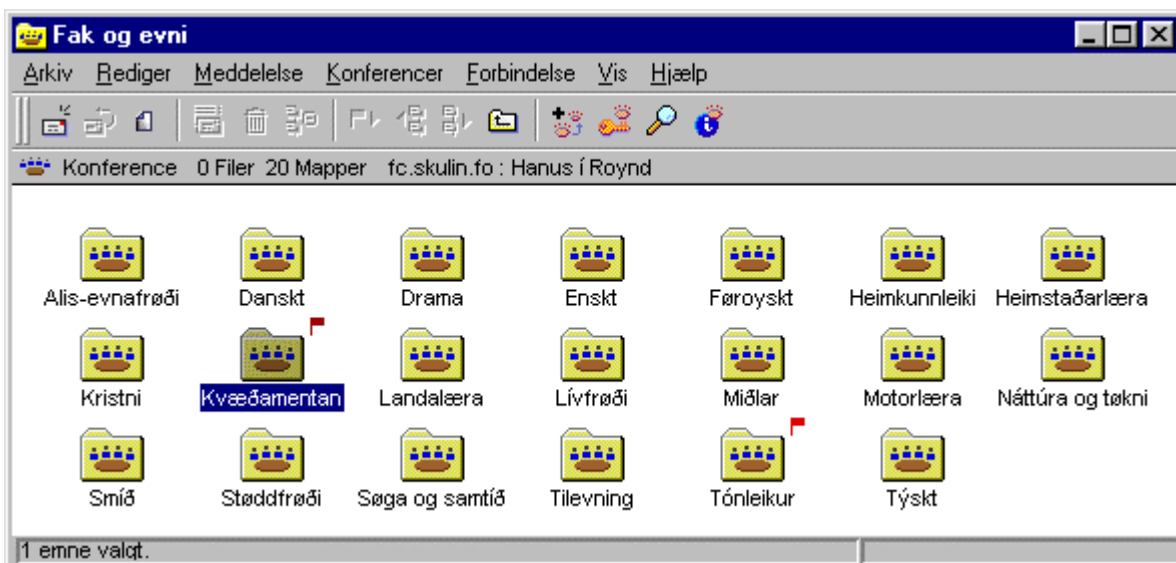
Fak og evni

Arkiv Rediger Meddelelse Konferencer Forbindelse Vis Hjælp

Konference 0 Filer 20 Mapper fc.skulin.fo : Hanus í Roynd

Alis-evnafrøði
Danskt
Drama
Enskt
Føroyskt
Heimkunnleiki
Heimstaðarlæra
Kristni
Kvæðamentan
Landalæra
Lívfrøði
Miðlar
Motorlæra
Náttúra og tøkni
Smíð
Støddfrøði
Søga og samtíð
Tilevning
Tónleikur
Týskt

1 emne valgt.